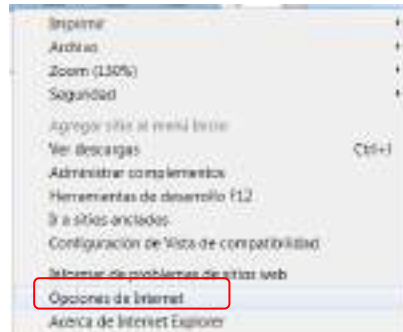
Imprimir
Archivo
Zoom (130%)
Seguridad
Agregar sitio al menú Inicio
Ver descargas Ctrl+J
Administrar complementos
Herramientas de desarrollo F12
Ir a sitios anclados
Configuración de Vista de compatibilidad
Informar de problemas de sitios web
Opciones de Internet
Acerca de Internet Explorer